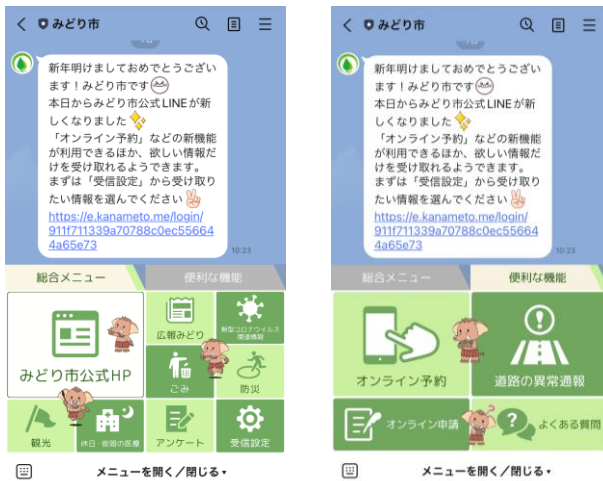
< みどり市

新年明けましておめでとうございます！みどり市です
本日からみどり市公式LINEが新しくなりました
「オンライン予約」などの新機能が利用できるほか、欲しい情報だけを受け取れるようできます。
まずは「受信設定」から受け取りたい情報を選んでください
https://e.kanameto.me/login/911f711339a70788c0ec556644a65e73
10:23

総合メニュー
便利な機能

みどり市公式HP
広報みどり
新型コロナウイルス関連情報
ごみ
防災
観光
休日・夜間の医療
アンケート
受信設定

メニューを開く／閉じる

< みどり市

新年明けましておめでとうございます！みどり市です
本日からみどり市公式LINEが新しくなりました
「オンライン予約」などの新機能が利用できるほか、欲しい情報だけを受け取れるようできます。
まずは「受信設定」から受け取りたい情報を選んでください
https://e.kanameto.me/login/911f711339a70788c0ec556644a65e73
10:23

総合メニュー
便利な機能

オンライン予約
道路の異常通報
オンライン申請
よくある質問

メニューを開く／閉じる